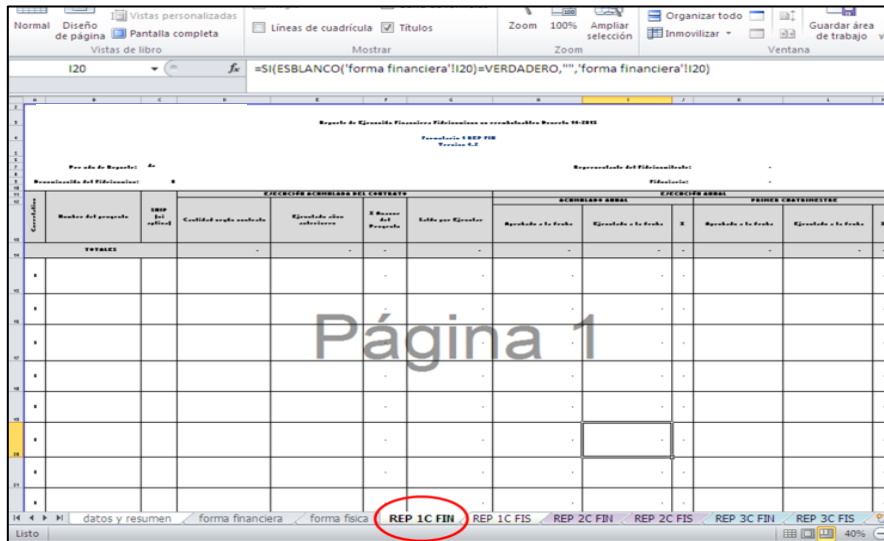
Normal Diseño de página Vistas personalizadas Pantalla completa
Vistas de libro
Líneas de cuadrícula Títulos
Mostrar
Zoom 100% Ampliar selección
Zoom
Organizar todo Inmovilizar
Guardar área de trabajo
Ventana

I20 $f_x$ =SI(ESBLANCO('forma financiera'!I20)=VERDADERO,"",'forma financiera'!I20)

Reporte de Ejecución Financiera Fideicomisos en cumplimiento Decreto 14-2015
Formulario 1 REP FIN
Versión 4.2

Por año de Reporte: de
Representante del Fideicomitente: -
Denominación del Fideicomiso: 0
Fiduciario: -

EJECUCIÓN ACUMULADA DEL CONTRATO
ACUMULADO ANUAL
EJECUCIÓN ANUAL
PRIMER CUATRIMESTRE

| Correlativo | Nombre del proyecto | SNIP (si aplica) | Cantidad según contrato | Ejecutado años anteriores | % Avance del Proyecto | Saldo por Ejecutar | Aprobado a la fecha | Ejecutado a la fecha | % | Aprobado a la fecha | Ejecutado a la fecha |
|---|---|---|---|---|---|---|---|---|---|---|---|
| | TOTALES | | - | - | - | - | - | - | - | - | - |
| 0 | | | | | - | - | - | - | - | | |
| 0 | | | | | - | - | - | - | - | | |
| 0 | | | | | - | - | - | - | - | | |
| 0 | | | | | - | - | - | - | - | | |
| 0 | | | | | - | - | - | - | - | | |
| 0 | | | | | - | - | - | - | - | | |
| 0 | | | | | - | - | - | - | - | | |
| 0 | | | | | - | - | - | - | - | | |

Página 1

datos y resumen | forma financiera | forma fisica | REP 1C FIN | REP 1C FIS | REP 2C FIN | REP 2C FIS | REP 3C FIN | REP 3C FIS
Listo 40%